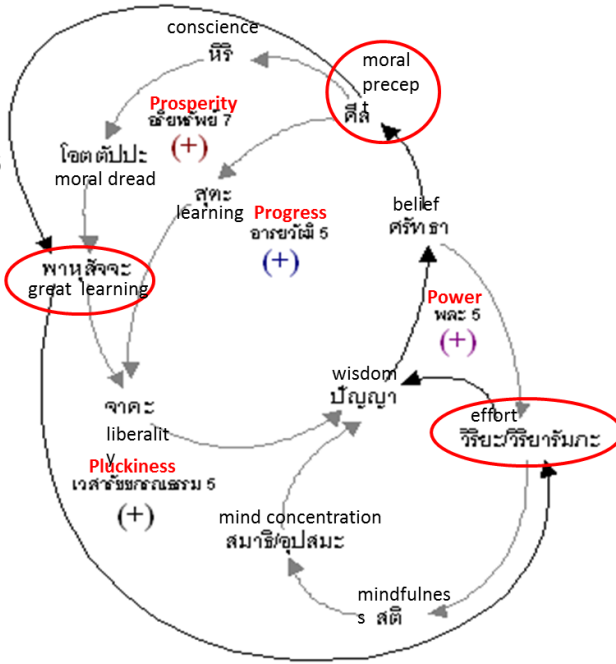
conscience
หิริ

moral precep t
ศีล

Prosperity
อริยทรัพย์ 7
(+)

โอตตัปปะ
moral dread

สุตะ
learning

Progress
อารยวัฒิ 5
(+)

belief
ศรัทธา

พาหุสัจจะ
great learning

Power
พละ 5
(+)

wisdom
ปัญญา

จาคะ
liberalit y

effort
วิริยะ/วิริยารัมภะ

Pluckiness
เวสารัชชกรณธรรม 5
(+)

mind concentration
สมาธิ/อุปสมะ

mindfulnes s สติ